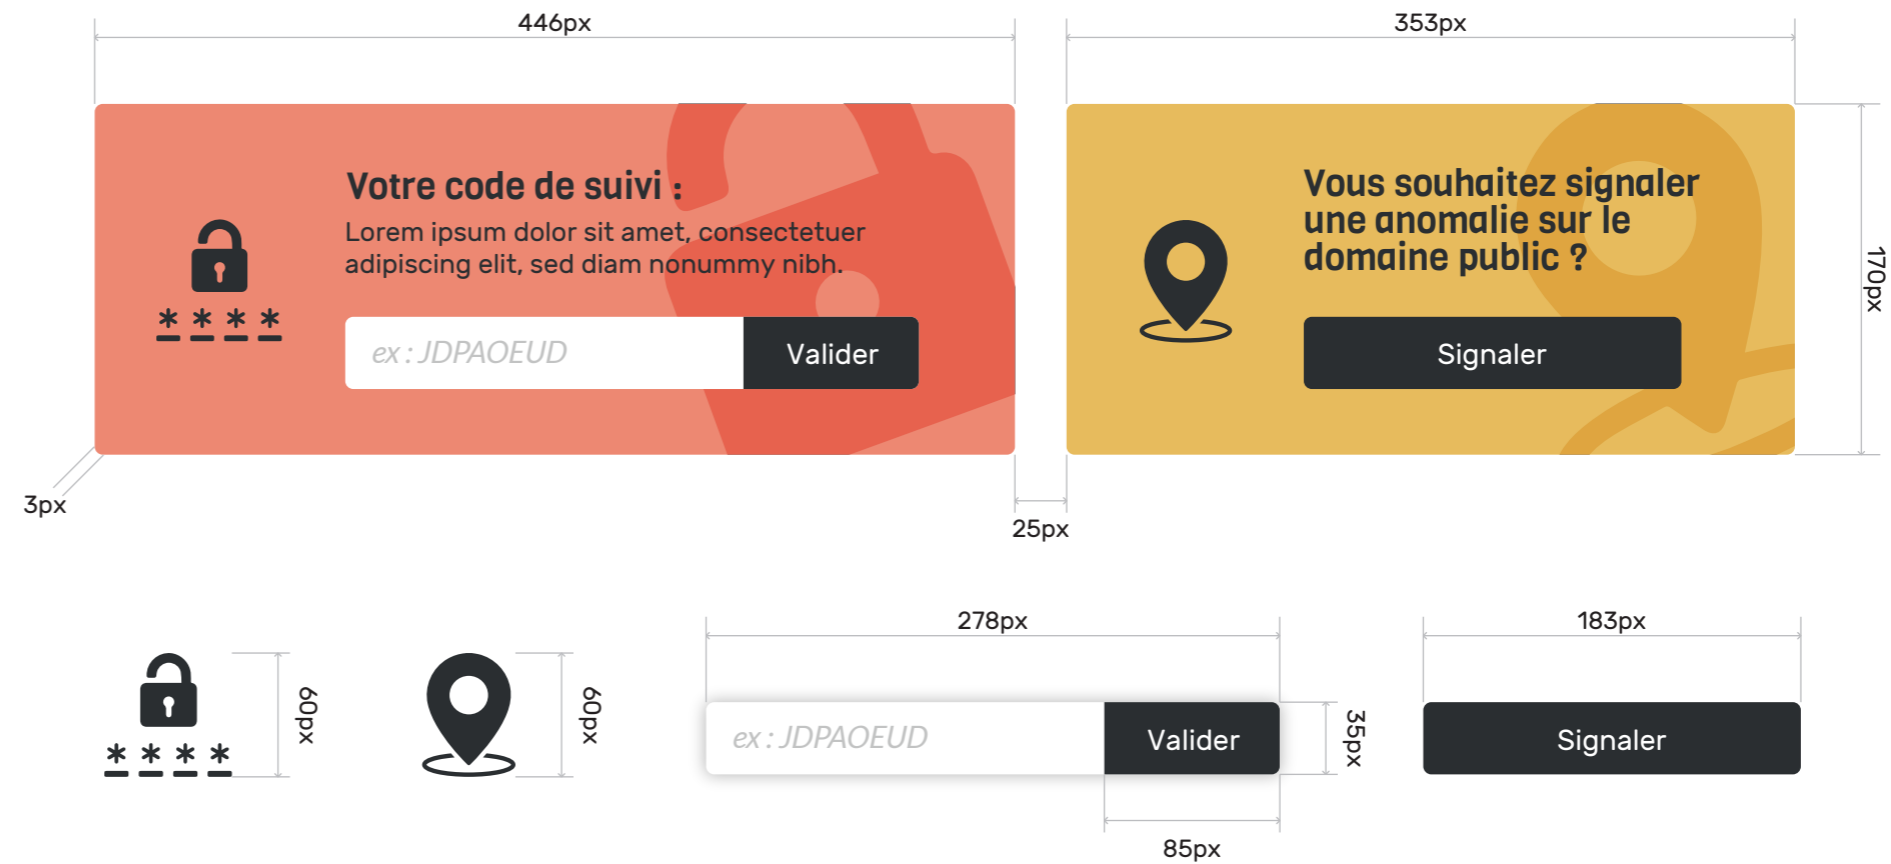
446px

353px

Votre code de suivi :

Lorem ipsum dolor sit amet, consectetuer adipiscing elit, sed diam nonummy nibh.

* * * *

ex : JDPAOEUD

Valider

Vous souhaitez signaler une anomalie sur le domaine public ?

Signaler

170px

3px

25px

278px

183px

* * * *

60px

60px

ex : JDPAOEUD

Valider

35px

Signaler

85px